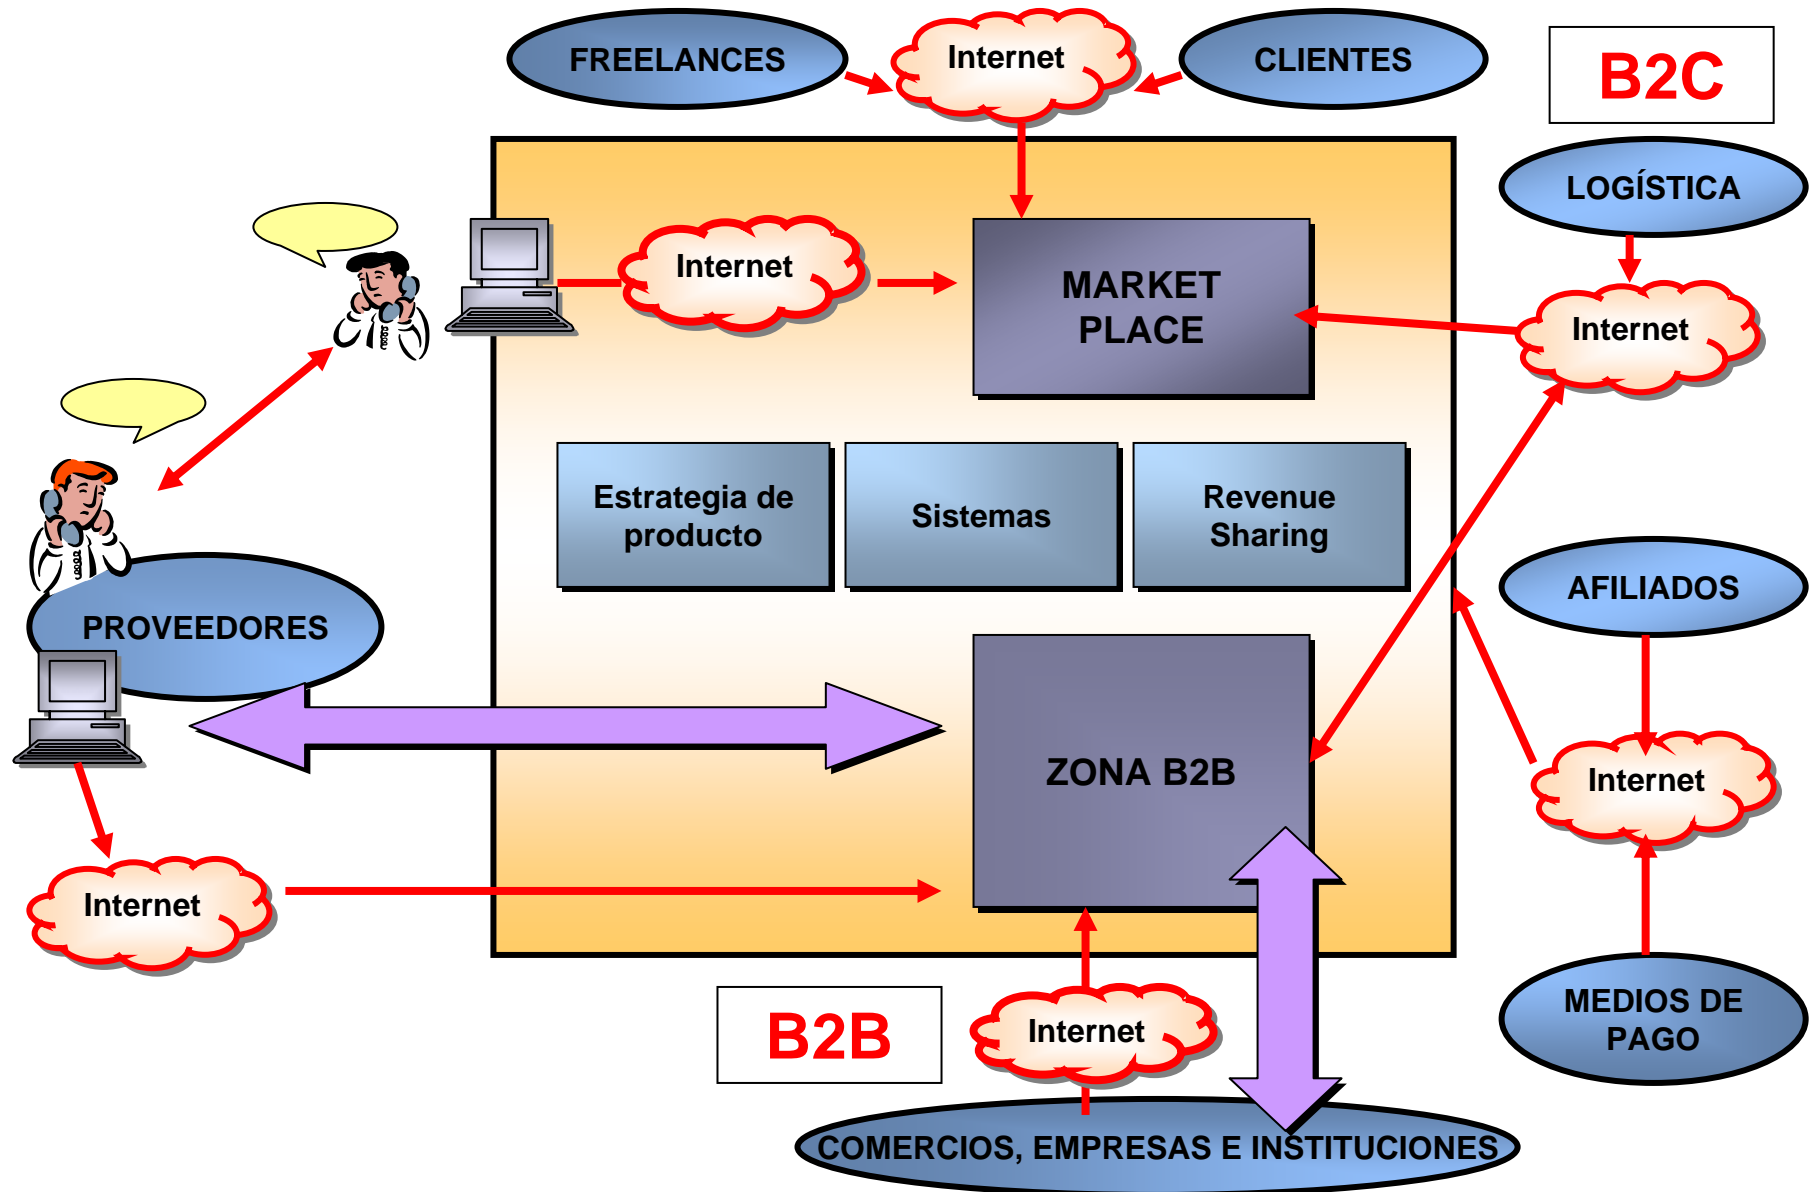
FREELANCES

Internet

CLIENTES

B2C

LOGÍSTICA

Internet

MARKET PLACE

Internet

Estrategia de producto

Sistemas

Revenue Sharing

AFILIADOS

PROVEEDORES

ZONA B2B

Internet

Internet

B2B

Internet

MEDIOS DE PAGO

COMERCIOS, EMPRESAS E INSTITUCIONES